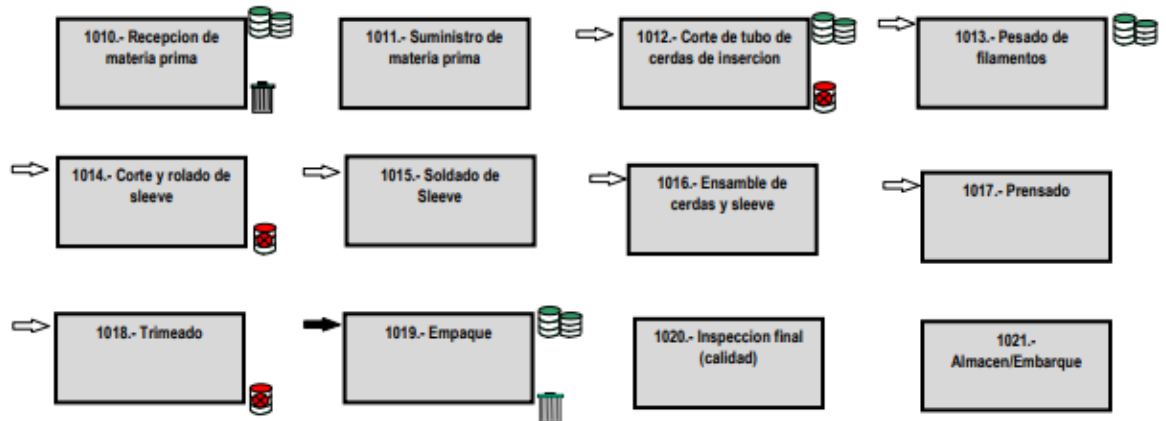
1010.- Recepcion de materia prima

1011.- Suministro de materia prima

1012.- Corte de tubo de cerdas de insercion

1013.- Pesado de filamentos

1014.- Corte y rolado de sleeve

1015.- Soldado de Sleeve

1016.- Ensamble de cerdas y sleeve

1017.- Prensado

1018.- Trimeado

1019.- Empaque

1020.- Inspeccion final (calidad)

1021.- Almacen/Embarque